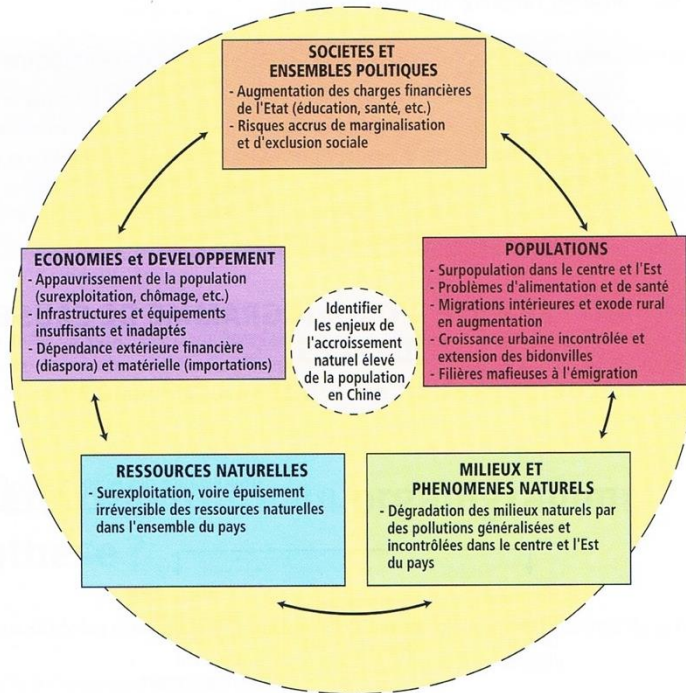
SOCIETES ET ENSEMBLES POLITIQUES
- Augmentation des charges financières de l'Etat (éducation, santé, etc.)
- Risques accrus de marginalisation et d'exclusion sociale

ECONOMIES et DEVELOPPEMENT
- Appauvrissement de la population (surexploitation, chômage, etc.)
- Infrastructures et équipements insuffisants et inadaptés
- Dépendance extérieure financière (diaspora) et matérielle (importations)

Identifier les enjeux de l'accroissement naturel élevé de la population en Chine

POPULATIONS
- Surpopulation dans le centre et l'Est
- Problèmes d'alimentation et de santé
- Migrations intérieures et exode rural en augmentation
- Croissance urbaine incontrôlée et extension des bidonvilles
- Filières mafieuses à l'émigration

RESSOURCES NATURELLES
- Surexploitation, voire épuisement irréversible des ressources naturelles dans l'ensemble du pays

MILIEUX ET PHENOMENES NATURELS
- Dégradation des milieux naturels par des pollutions généralisées et incontrôlées dans le centre et l'Est du pays